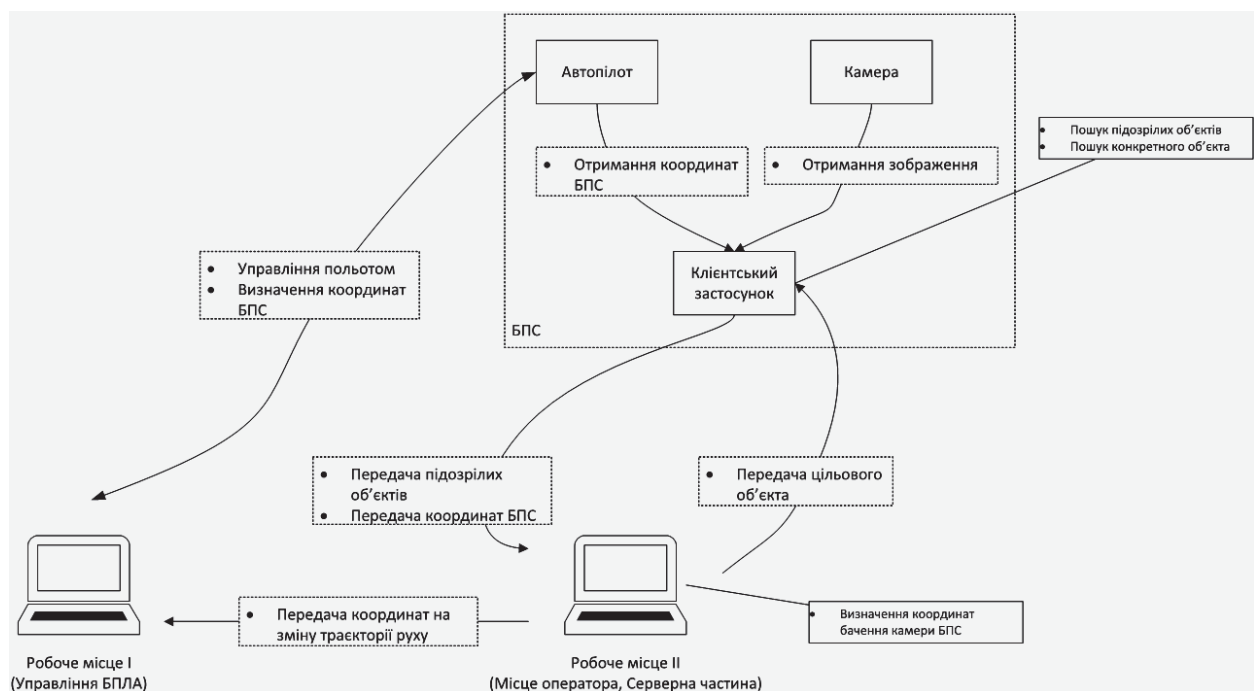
Автопілот

Камера

• Отримання координат БПС

• Отримання зображення

• Пошук підозрілих об'єктів
• Пошук конкретного об'єкта

• Управління польотом
• Визначення координат БПС

Клієнтський застосунок

БПС

• Передача підозрілих об'єктів
• Передача координат БПС

• Передача цільового об'єкта

• Передача координат на зміну траєкторії руху

• Визначення координат бачення камери БПС

Робоче місце І
(Управління БПЛА)

Робоче місце ІІ
(Місце оператора, Серверна частина)